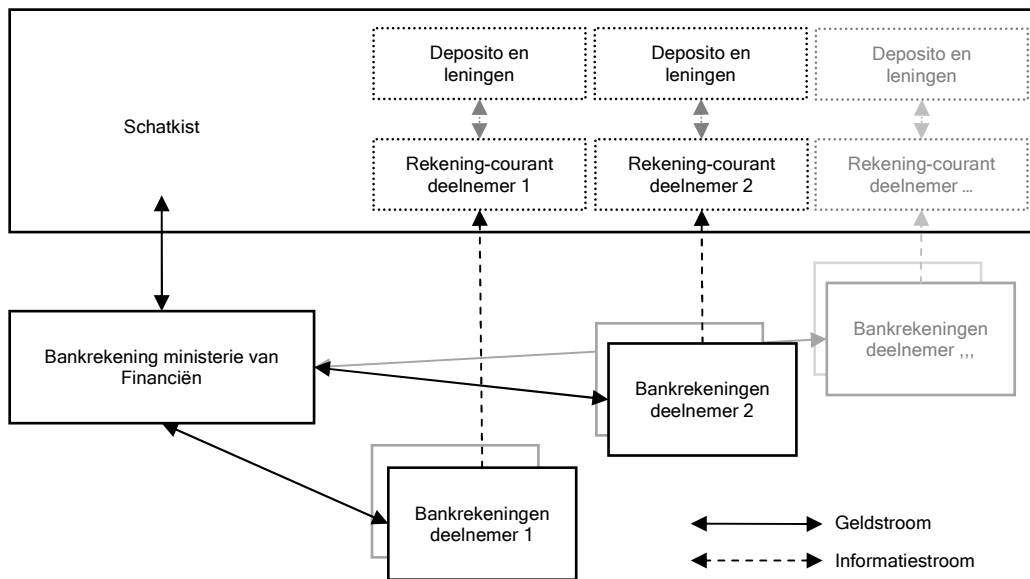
Schatkist

Deposito en leningen

Rekening-courant deelnemer 1

Deposito en leningen

Rekening-courant deelnemer 2

Deposito en leningen

Rekening-courant deelnemer …

Bankrekening ministerie van Financiën

Bankrekeningen deelnemer ,,,

Bankrekeningen deelnemer 2

Bankrekeningen deelnemer 1

Geldstroom

Informatiestroom